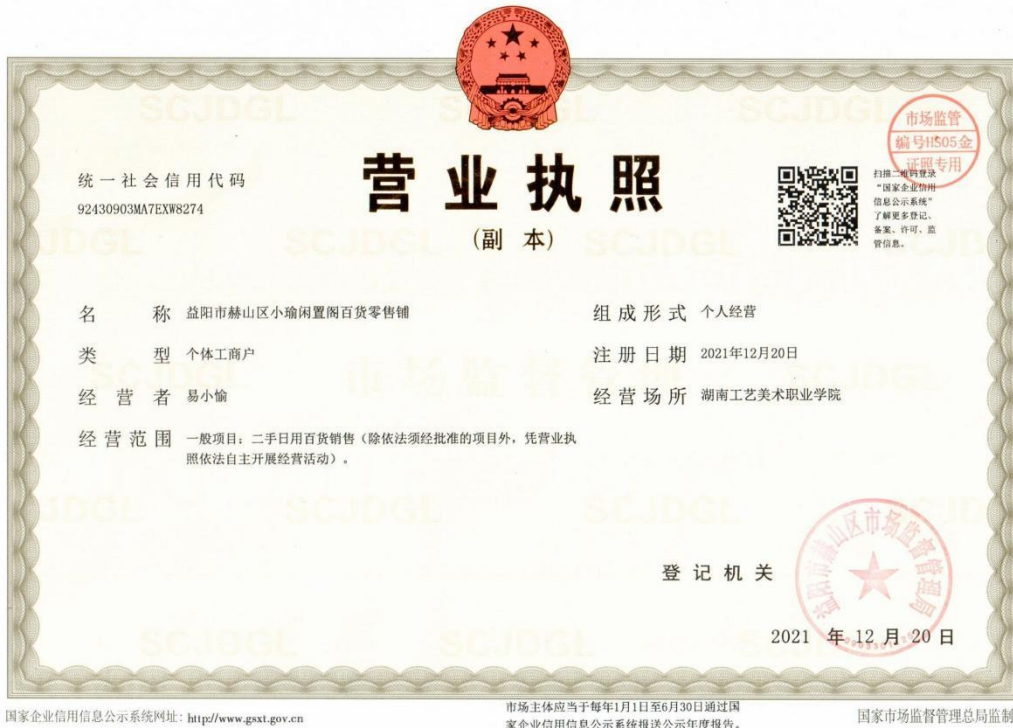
市场监管
编号H505金
证照专用

统一社会信用代码
92430903MA7EXW8274

营业执照
(副本)

扫描二维码登录"国家企业信用信息公示系统"了解更多登记、备案、许可、监管信息。

名　　称　益阳市赫山区小瑜闲置阁百货零售铺

类　　型　个体工商户

经 营 者　易小愉

经营范围　一般项目：二手日用百货销售（除依法须经批准的项目外，凭营业执照依法自主开展经营活动）。

组成形式　个人经营

注册日期　2021年12月20日

经营场所　湖南工艺美术职业学院

登记机关

益阳市赫山区市场监督管理局

2021 年 12 月 20 日

国家企业信用信息公示系统网址：http://www.gsxt.gov.cn

市场主体应当于每年1月1日至6月30日通过国家企业信用信息公示系统报送公示年度报告。

国家市场监督管理总局监制